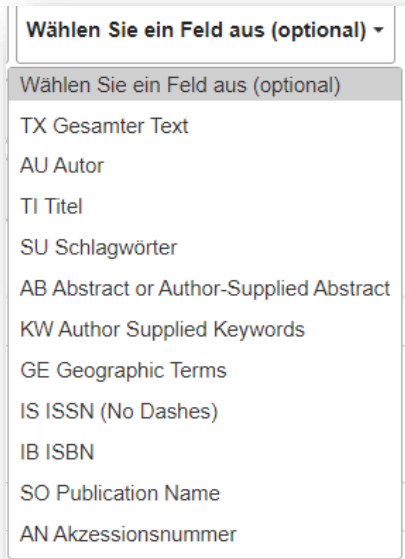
Wählen Sie ein Feld aus (optional)

Wählen Sie ein Feld aus (optional)
TX Gesamter Text
AU Autor
TI Titel
SU Schlagwörter
AB Abstract or Author-Supplied Abstract
KW Author Supplied Keywords
GE Geographic Terms
IS ISSN (No Dashes)
IB ISBN
SO Publication Name
AN Akzessionsnummer